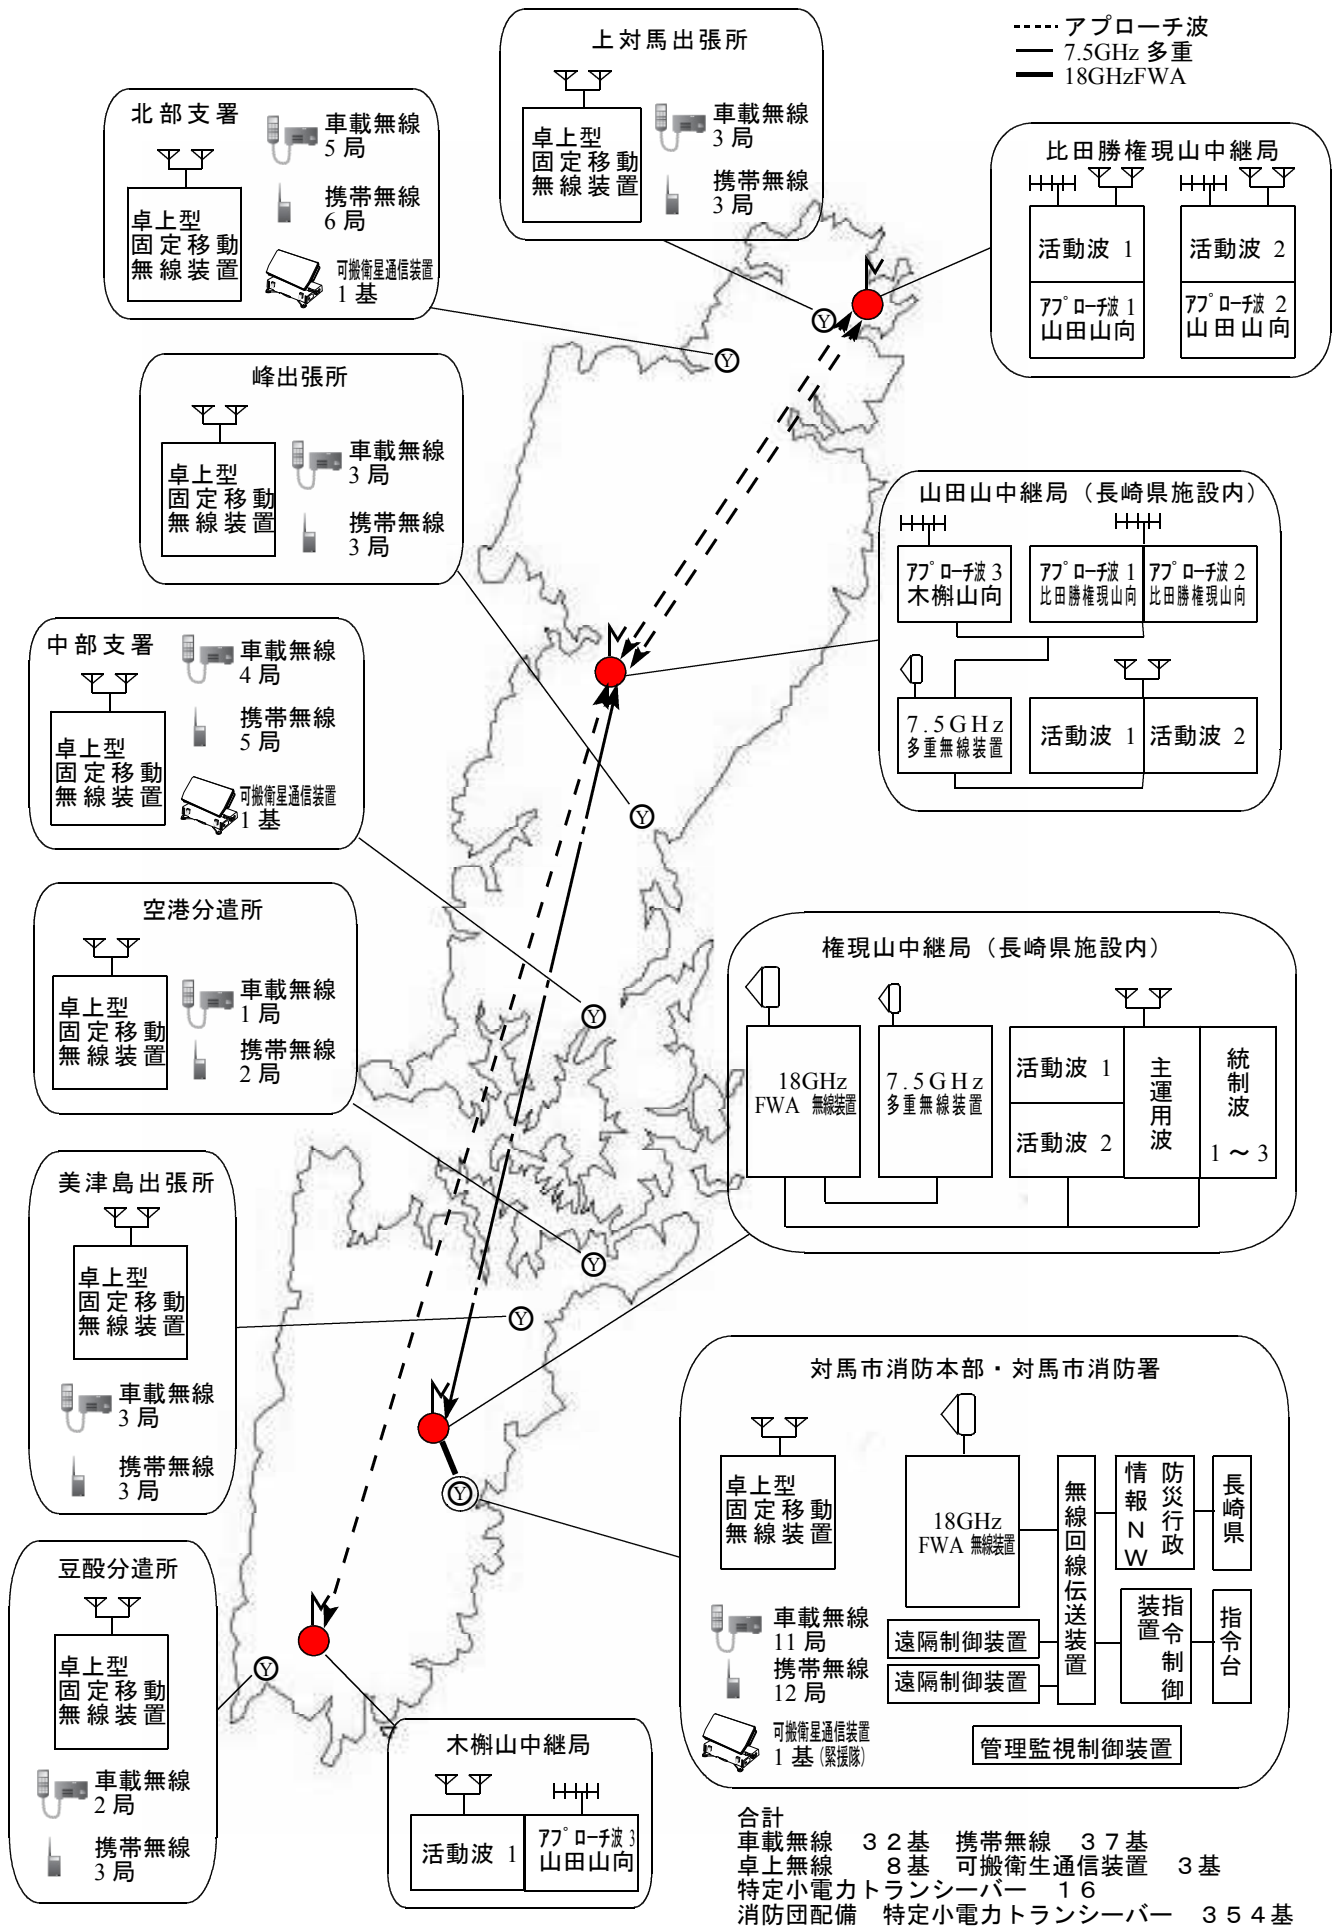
アプローチ波
7.5GHz 多重
18GHzFWA

上対馬出張所
卓上型 固定移動 無線装置
車載無線 3局
携帯無線 3局

北部支署
卓上型 固定移動 無線装置
車載無線 5局
携帯無線 6局
可搬衛星通信装置 1基

比田勝権現山中継局
活動波 1
アプローチ波 1 山田山向
活動波 2
アプローチ波 2 山田山向

峰出張所
卓上型 固定移動 無線装置
車載無線 3局
携帯無線 3局

山田山中継局（長崎県施設内）
アプローチ波 3 木槲山向
アプローチ波 1 比田勝権現山向
アプローチ波 2 比田勝権現山向
7.5GHz 多重無線装置
活動波 1
活動波 2

中部支署
卓上型 固定移動 無線装置
車載無線 4局
携帯無線 5局
可搬衛星通信装置 1基

空港分遣所
卓上型 固定移動 無線装置
車載無線 1局
携帯無線 2局

権現山中継局（長崎県施設内）
18GHz FWA 無線装置
7.5GHz 多重無線装置
活動波 1
活動波 2
主運用波
統制波 1～3

美津島出張所
卓上型 固定移動 無線装置
車載無線 3局
携帯無線 3局

対馬市消防本部・対馬市消防署
卓上型 固定移動 無線装置
18GHz FWA 無線装置
無線回線伝送装置
情報NW
防災行政
長崎県
装置 指令制御
指令台
遠隔制御装置
遠隔制御装置
車載無線 11局
携帯無線 12局
可搬衛星通信装置 1基（緊援隊）
管理監視制御装置

豆酘分遣所
卓上型 固定移動 無線装置
車載無線 2局
携帯無線 3局

木槲山中継局
活動波 1
アプローチ波 3 山田山向

合計
車載無線　３２基　携帯無線　３７基
卓上無線　　８基　可搬衛生通信装置　３基
特定小電力トランシーバー　１６
消防団配備　特定小電力トランシーバー　３５４基